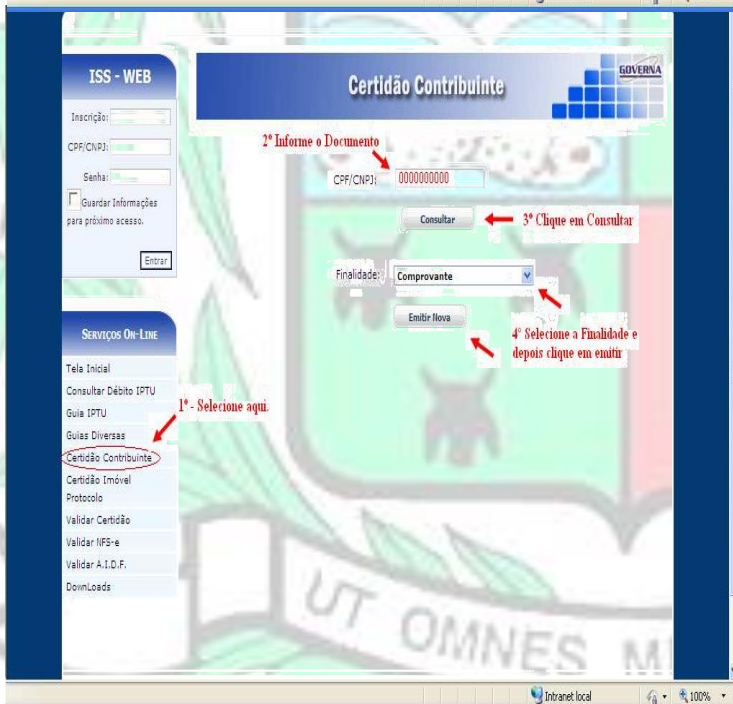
ISS - WEB

Inscrição:

CPF/CNPJ:

Senha:

Guardar Informações para próximo acesso.

Entrar

Certidão Contribuinte

GOVERNA

2º Informe o Documento

CPF/CNPJ: 0000000000

Consultar

3º Clique em Consultar

Finalidade: Comprovante

Emitir Nova

4º Selecione a Finalidade e depois clique em emitir

SERVIÇOS ON-LINE

Tela Inicial

Consultar Débito IPTU

Guia IPTU

Guias Diversas

Certidão Contribuinte

Certidão Imóvel

Protocolo

Validar Certidão

Validar NFS-e

Validar A.I.D.F.

DownLoads

1º - Selecione aqui.

UT OMNES M

Intranet local

100%